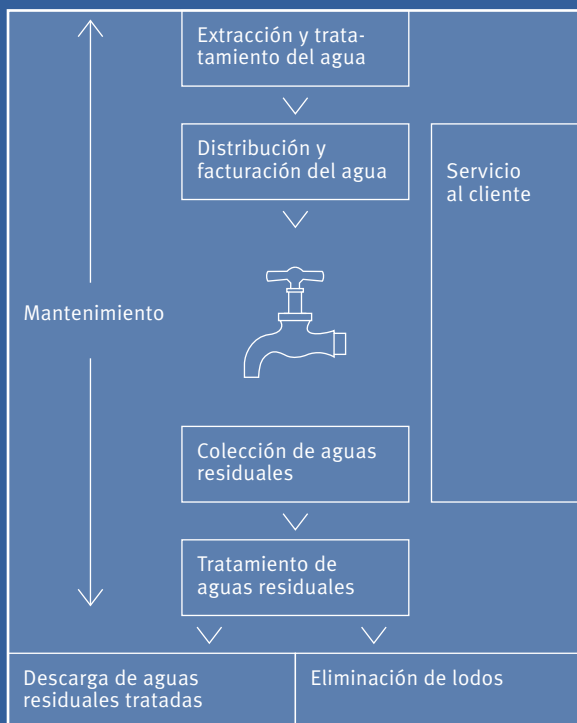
Extracción y tratamiento del agua

Distribución y facturación del agua

Servicio al cliente

Mantenimiento

Colección de aguas residuales

Tratamiento de aguas residuales

Descarga de aguas residuales tratadas

Eliminación de lodos